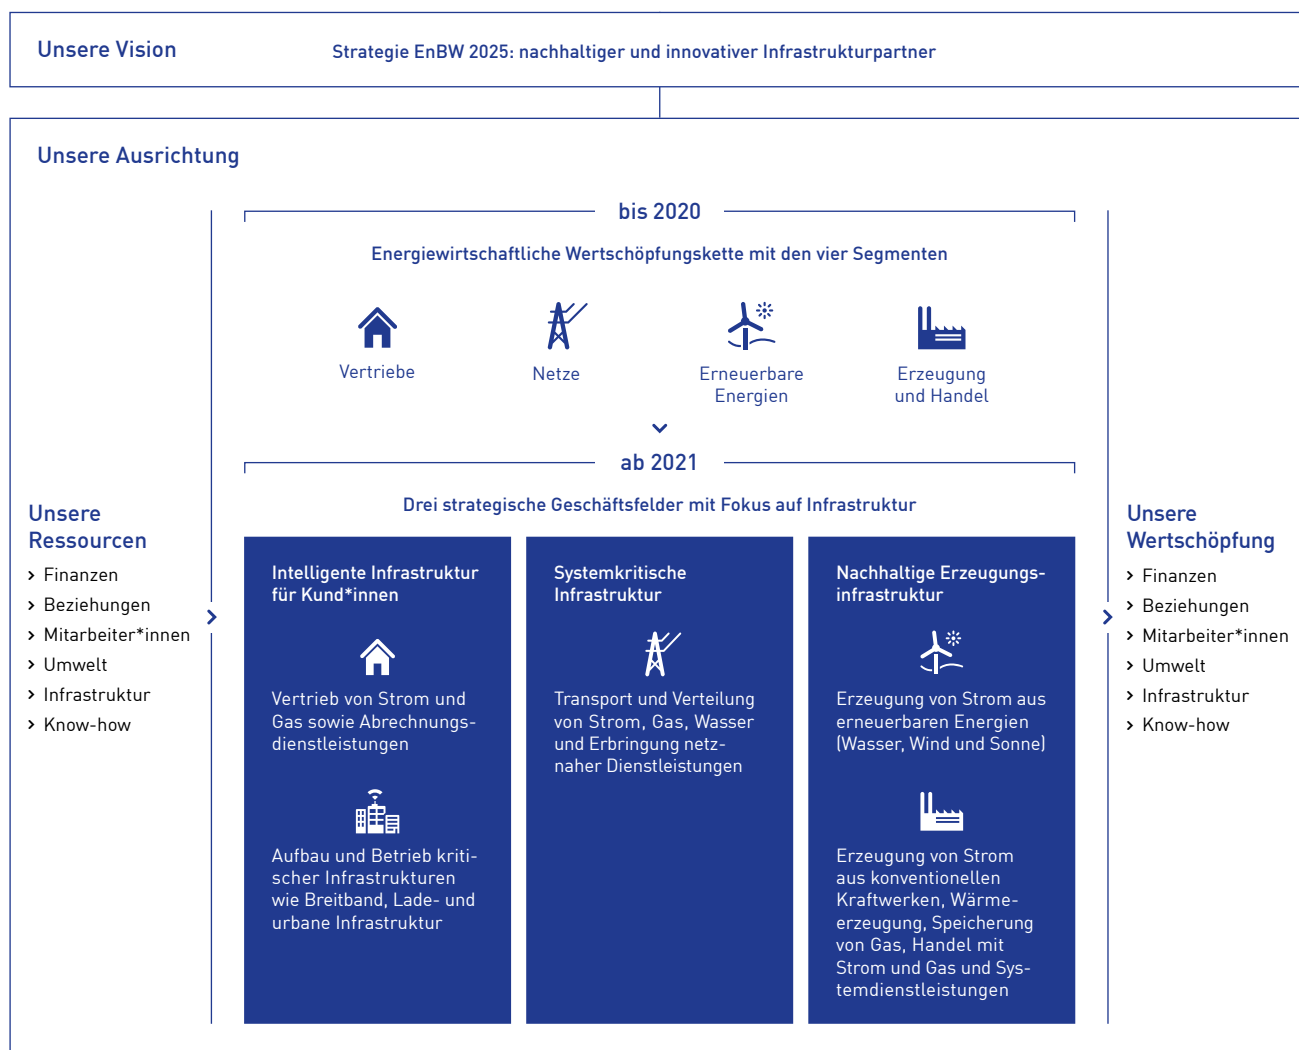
Unsere Vision

Strategie EnBW 2025: nachhaltiger und innovativer Infrastrukturpartner

Unsere Ausrichtung

Unsere Ressourcen

› Finanzen
› Beziehungen
› Mitarbeiter*innen
› Umwelt
› Infrastruktur
› Know-how

bis 2020

Energiewirtschaftliche Wertschöpfungskette mit den vier Segmenten

Vertriebe

Netze

Erneuerbare Energien

Erzeugung und Handel

ab 2021

Drei strategische Geschäftsfelder mit Fokus auf Infrastruktur

Intelligente Infrastruktur für Kund*innen

Vertrieb von Strom und Gas sowie Abrechnungsdienstleistungen

Aufbau und Betrieb kritischer Infrastrukturen wie Breitband, Lade- und urbane Infrastruktur

Systemkritische Infrastruktur

Transport und Verteilung von Strom, Gas, Wasser und Erbringung netznaher Dienstleistungen

Nachhaltige Erzeugungsinfrastruktur

Erzeugung von Strom aus erneuerbaren Energien (Wasser, Wind und Sonne)

Erzeugung von Strom aus konventionellen Kraftwerken, Wärmeerzeugung, Speicherung von Gas, Handel mit Strom und Gas und Systemdienstleistungen

Unsere Wertschöpfung

› Finanzen
› Beziehungen
› Mitarbeiter*innen
› Umwelt
› Infrastruktur
› Know-how